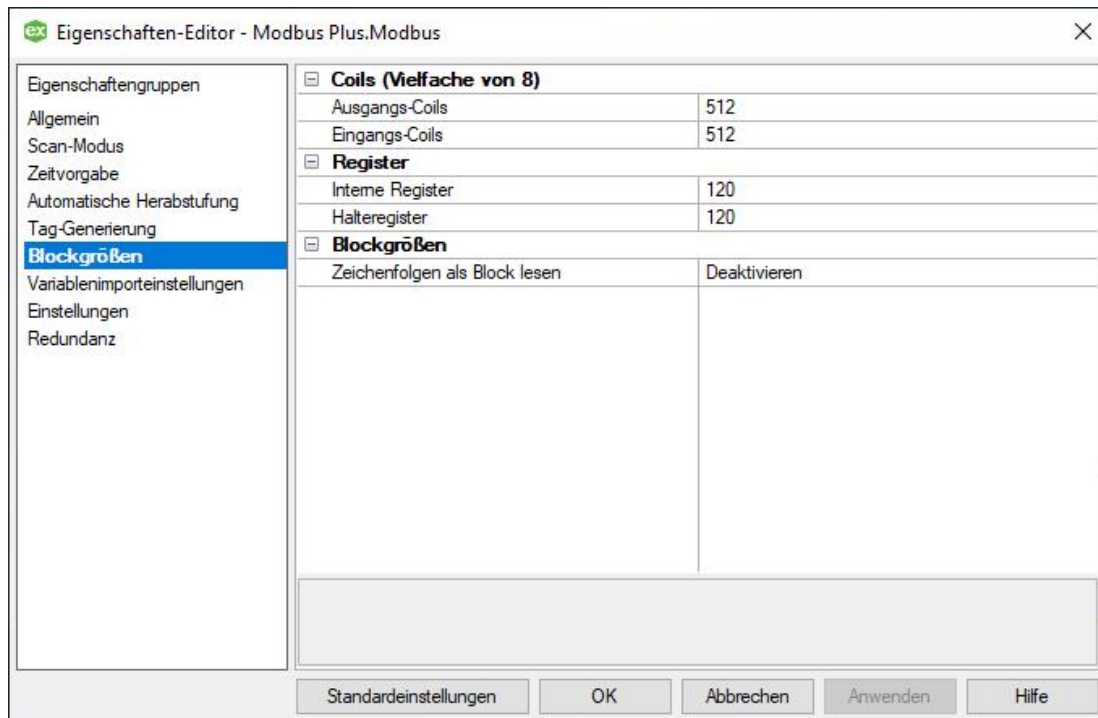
ex Eigenschaften-Editor - Modbus Plus.Modbus

×

Eigenschaftengruppen
Allgemein
Scan-Modus
Zeitvorgabe
Automatische Herabstufung
Tag-Generierung
Blockgrößen
Variablenimporteinstellungen
Einstellungen
Redundanz

| ⊟ Coils (Vielfache von 8) | |
|---|---|
| Ausgangs-Coils | 512 |
| Eingangs-Coils | 512 |
| ⊟ Register | |
| Interne Register | 120 |
| Halteregister | 120 |
| ⊟ Blockgrößen | |
| Zeichenfolgen als Block lesen | Deaktivieren |

Standardeinstellungen OK Abbrechen Anwenden Hilfe